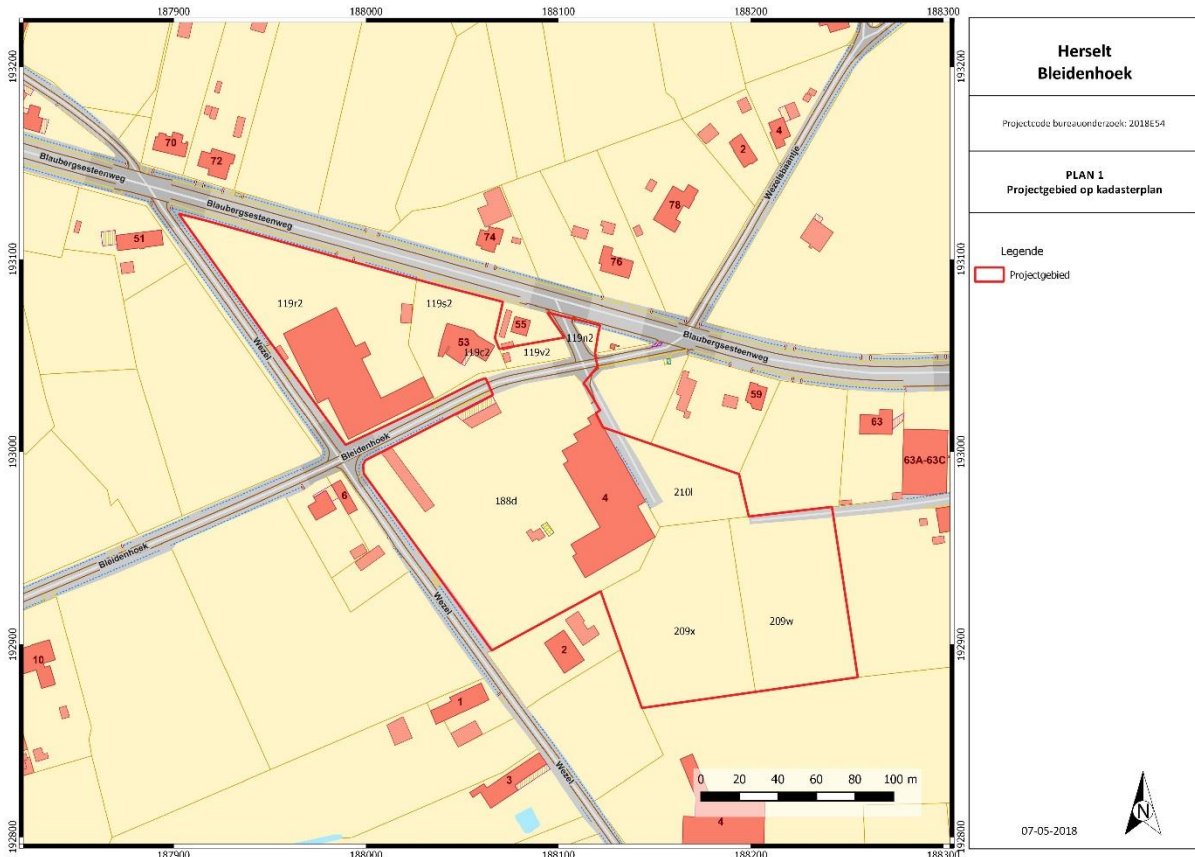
187900 188000 188100 188200 188300

193200
193100
193000
192900
192800

Blaubergsesteenweg
Blaubergsesteenweg
Blaubergsesteenweg
Wezelsebaan
70
72
51
74
76
78
2
4
119r2
119s2
55
53
119c2
119v2
119n2
Wezel
Bleidenhoek
Bleidenhoek
59
63
63A-63C
188d
4
210l
6
209x
209w
Wezel
2
10
1
3
4

0 20 40 60 80 100 m

187900 188000 188100 188200 188300

Herselt
Bleidenhoek

Projectcode bureauonderzoek: 2018E54

PLAN 1
Projectgebied op kadasterplan

Legende
Projectgebied

N

07-05-2018